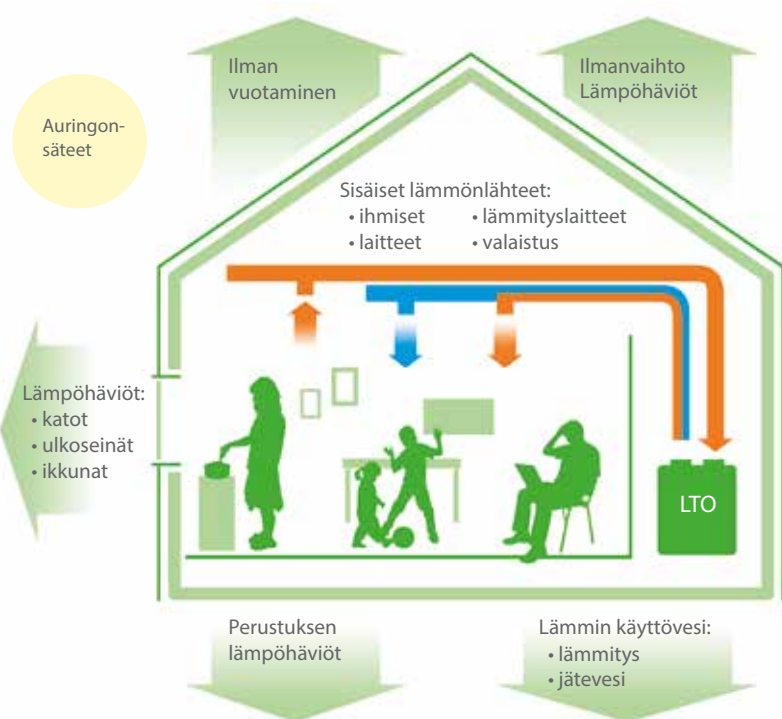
Ilman vuotaminen

Ilmanvaihto Lämpöhäviöt

Auringonsäteet

Sisäiset lämmönlähteet:
• ihmiset
• laitteet
• lämmityslaitteet
• valaistus

Lämpöhäviöt:
• katot
• ulkoseinät
• ikkunat

LTO

Perustuksen lämpöhäviöt

Lämmin käyttövesi:
• lämmitys
• jätevesi